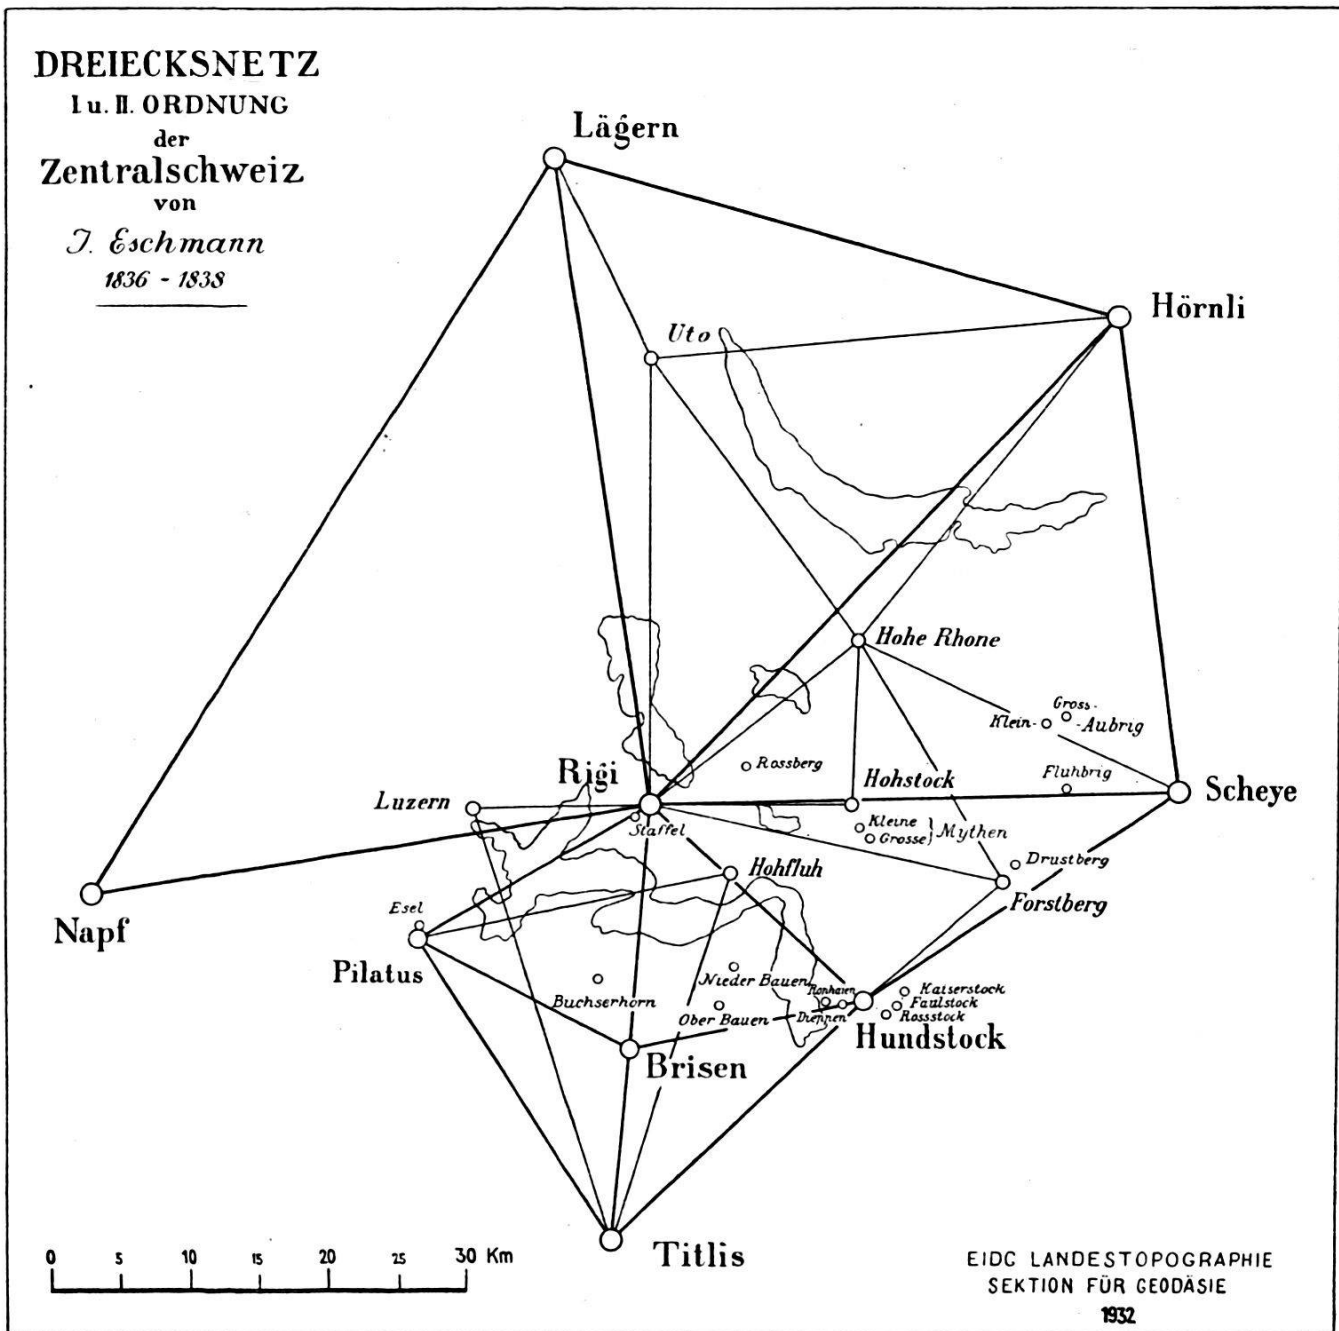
DREIECKSNETZ
I u. II. ORDNUNG
der
Zentralschweiz
von
J. Eschmann
1836 - 1838

Lägern

Hörnli

Uto

Hohe Rhone

Gross-
Klein- Aubrig

Rossberg

Rigi

Hohstock

Fluhbrig

Scheye

Luzern

Staffel

Kleine
Grosse Mythen

Drustberg

Hohfluh

Forstberg

Napf

Esel

Pilatus

Nieder Bauen

Ronhaten

Kaiserstock
Faulstock
Rossstock

Buchserhorn

Ober Bauen

Dieppen

Hundstock

Brisen

Titlis

0 5 10 15 20 25 30 Km

EIDG LANDESTOPOGRAPHIE
SEKTION FÜR GEODÄSIE
1932